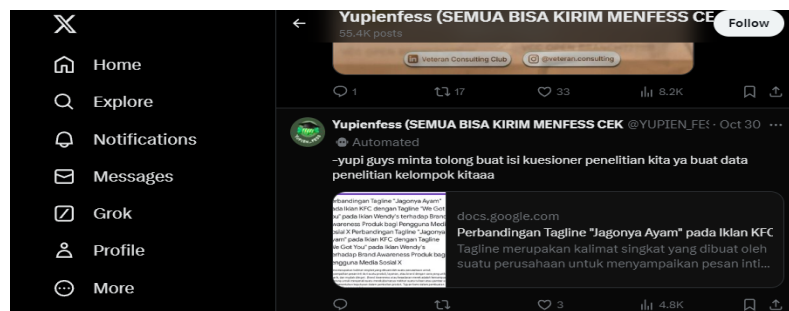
X

Home

Explore

Notifications

Messages

Grok

Profile

More

Yupienfess (SEMUA BISA KIRIM MENFESS CE
55.4K posts

Follow

Veteran Consulting Club @veteran.consulting

1 17 33 8.2K

Yupienfess (SEMUA BISA KIRIM MENFESS CEK @YUPIEN_FE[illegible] · Oct 30 ···
Automated
-yupi guys minta tolong buat isi kuesioner penelitian kita ya buat data penelitian kelompok kitaaa

Perbandingan Tagline "Jagonya Ayam" pada Iklan KFC dengan Tagline "We Got You" pada Iklan Wendy's terhadap Brand Awareness Produk bagi Pengguna Media Sosial X Perbandingan Tagline "Jagonya Ayam" pada Iklan KFC dengan Tagline "We Got You" pada Iklan Wendy's terhadap Brand Awareness Produk bagi Pengguna Media Sosial X

docs.google.com
Perbandingan Tagline "Jagonya Ayam" pada Iklan KFC
Tagline merupakan kalimat singkat yang dibuat oleh suatu perusahaan untuk menyampaikan pesan inti...

3 4.8K